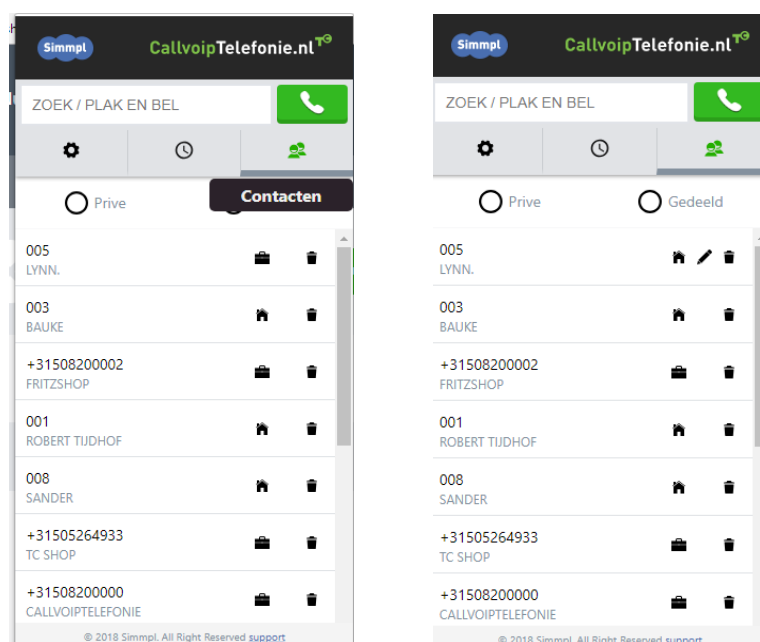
Simmpl CallvoipTelefonie.nl

ZOEK / PLAK EN BEL

Contacten

Prive

005
LYNN.

003
BAUKE

+31508200002
FRITZSHOP

001
ROBERT TIJDHOF

008
SANDER

+31505264933
TC SHOP

+31508200000
CALLVOIPTELEFONIE

© 2018 Simmpl. All Right Reserved support

Simmpl CallvoipTelefonie.nl

ZOEK / PLAK EN BEL

Prive Gedeeld

005
LYNN.

003
BAUKE

+31508200002
FRITZSHOP

001
ROBERT TIJDHOF

008
SANDER

+31505264933
TC SHOP

+31508200000
CALLVOIPTELEFONIE

© 2018 Simmpl. All Right Reserved support